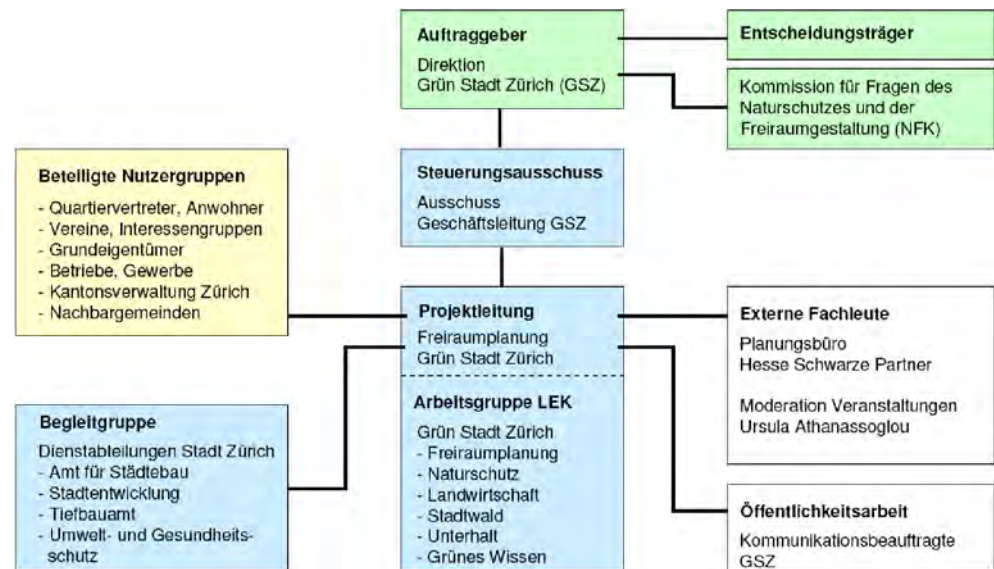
Auftraggeber
Direktion
Grün Stadt Zürich (GSZ)

Entscheidungsträger

Kommission für Fragen des Naturschutzes und der Freiraumgestaltung (NFK)

Beteiligte Nutzergruppen
- Quartiervertreter, Anwohner
- Vereine, Interessengruppen
- Grundeigentümer
- Betriebe, Gewerbe
- Kantonsverwaltung Zürich
- Nachbargemeinden

Steuerungsausschuss
Ausschuss
Geschäftsleitung GSZ

Projektleitung
Freiraumplanung
Grün Stadt Zürich

Arbeitsgruppe LEK
Grün Stadt Zürich
- Freiraumplanung
- Naturschutz
- Landwirtschaft
- Stadtwald
- Unterhalt
- Grünes Wissen

Externe Fachleute
Planungsbüro
Hesse Schwarze Partner

Moderation Veranstaltungen
Ursula Athanassoglou

Begleitgruppe
Dienstabteilungen Stadt Zürich
- Amt für Städtebau
- Stadtentwicklung
- Tiefbauamt
- Umwelt- und Gesundheitsschutz

Öffentlichkeitsarbeit
Kommunikationsbeauftragte
GSZ